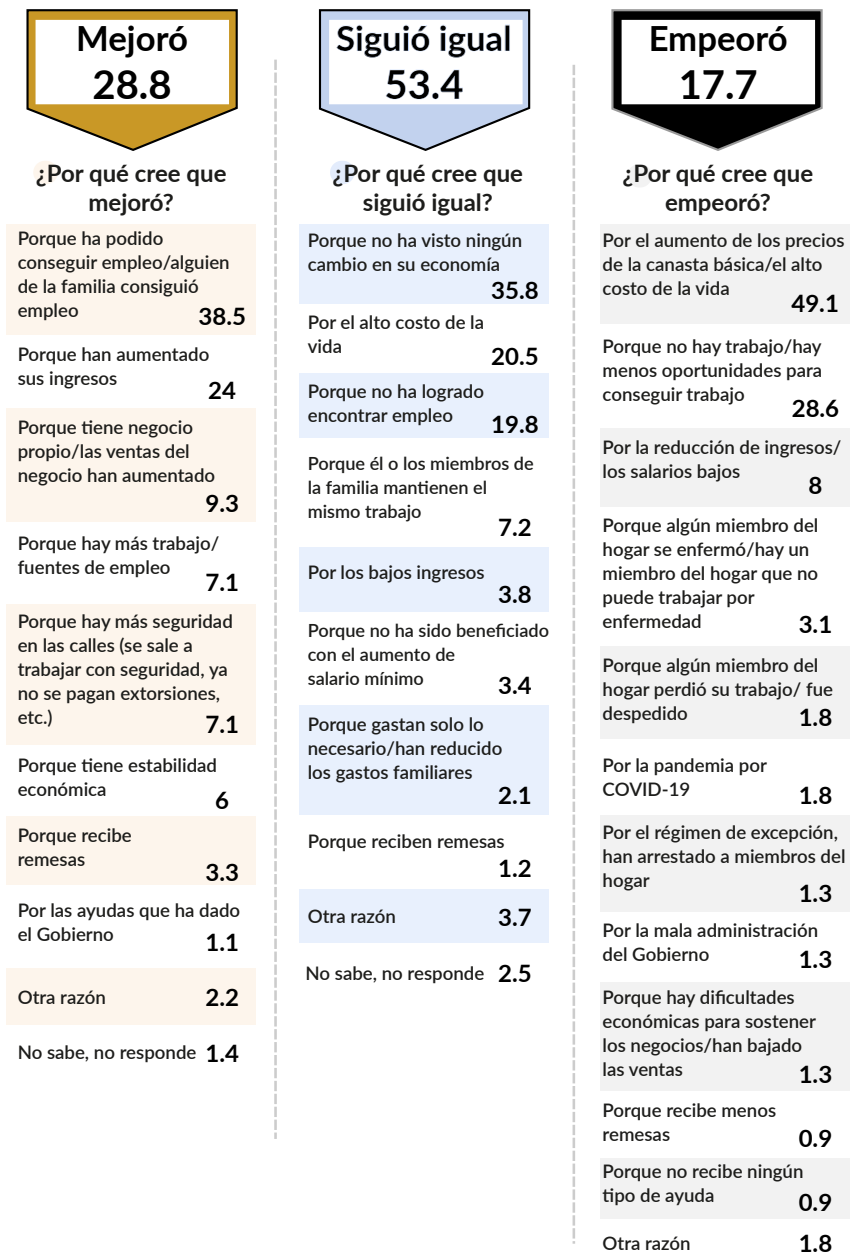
Mejoró
28.8

¿Por qué cree que mejoró?

Porque ha podido conseguir empleo/alguien de la familia consiguió empleo 38.5

Porque han aumentado sus ingresos 24

Porque tiene negocio propio/las ventas del negocio han aumentado 9.3

Porque hay más trabajo/ fuentes de empleo 7.1

Porque hay más seguridad en las calles (se sale a trabajar con seguridad, ya no se pagan extorsiones, etc.) 7.1

Porque tiene estabilidad económica 6

Porque recibe remesas 3.3

Por las ayudas que ha dado el Gobierno 1.1

Otra razón 2.2

No sabe, no responde 1.4

Siguió igual
53.4

¿Por qué cree que siguió igual?

Porque no ha visto ningún cambio en su economía 35.8

Por el alto costo de la vida 20.5

Porque no ha logrado encontrar empleo 19.8

Porque él o los miembros de la familia mantienen el mismo trabajo 7.2

Por los bajos ingresos 3.8

Porque no ha sido beneficiado con el aumento de salario mínimo 3.4

Porque gastan solo lo necesario/han reducido los gastos familiares 2.1

Porque reciben remesas 1.2

Otra razón 3.7

No sabe, no responde 2.5

Empeoró
17.7

¿Por qué cree que empeoró?

Por el aumento de los precios de la canasta básica/el alto costo de la vida 49.1

Porque no hay trabajo/hay menos oportunidades para conseguir trabajo 28.6

Por la reducción de ingresos/ los salarios bajos 8

Porque algún miembro del hogar se enfermó/hay un miembro del hogar que no puede trabajar por enfermedad 3.1

Porque algún miembro del hogar perdió su trabajo/ fue despedido 1.8

Por la pandemia por COVID-19 1.8

Por el régimen de excepción, han arrestado a miembros del hogar 1.3

Por la mala administración del Gobierno 1.3

Porque hay dificultades económicas para sostener los negocios/han bajado las ventas 1.3

Porque recibe menos remesas 0.9

Porque no recibe ningún tipo de ayuda 0.9

Otra razón 1.8